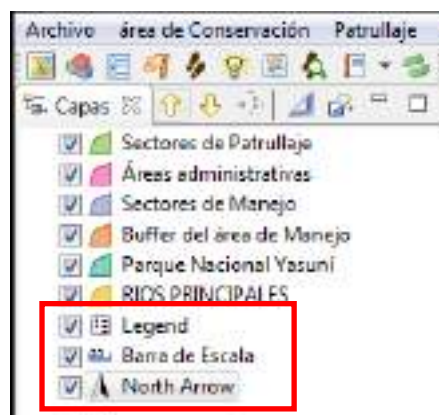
Archivo área de Conservación Patrullaje

Capas

Sectores de Patrullaje
Áreas administratiras
Sectores de Manejo
Buffer del área de Manejo
Parque Nacional Yasuní
RIOS PRINCIPALES
Legend
Barra de Escala
North Arrow